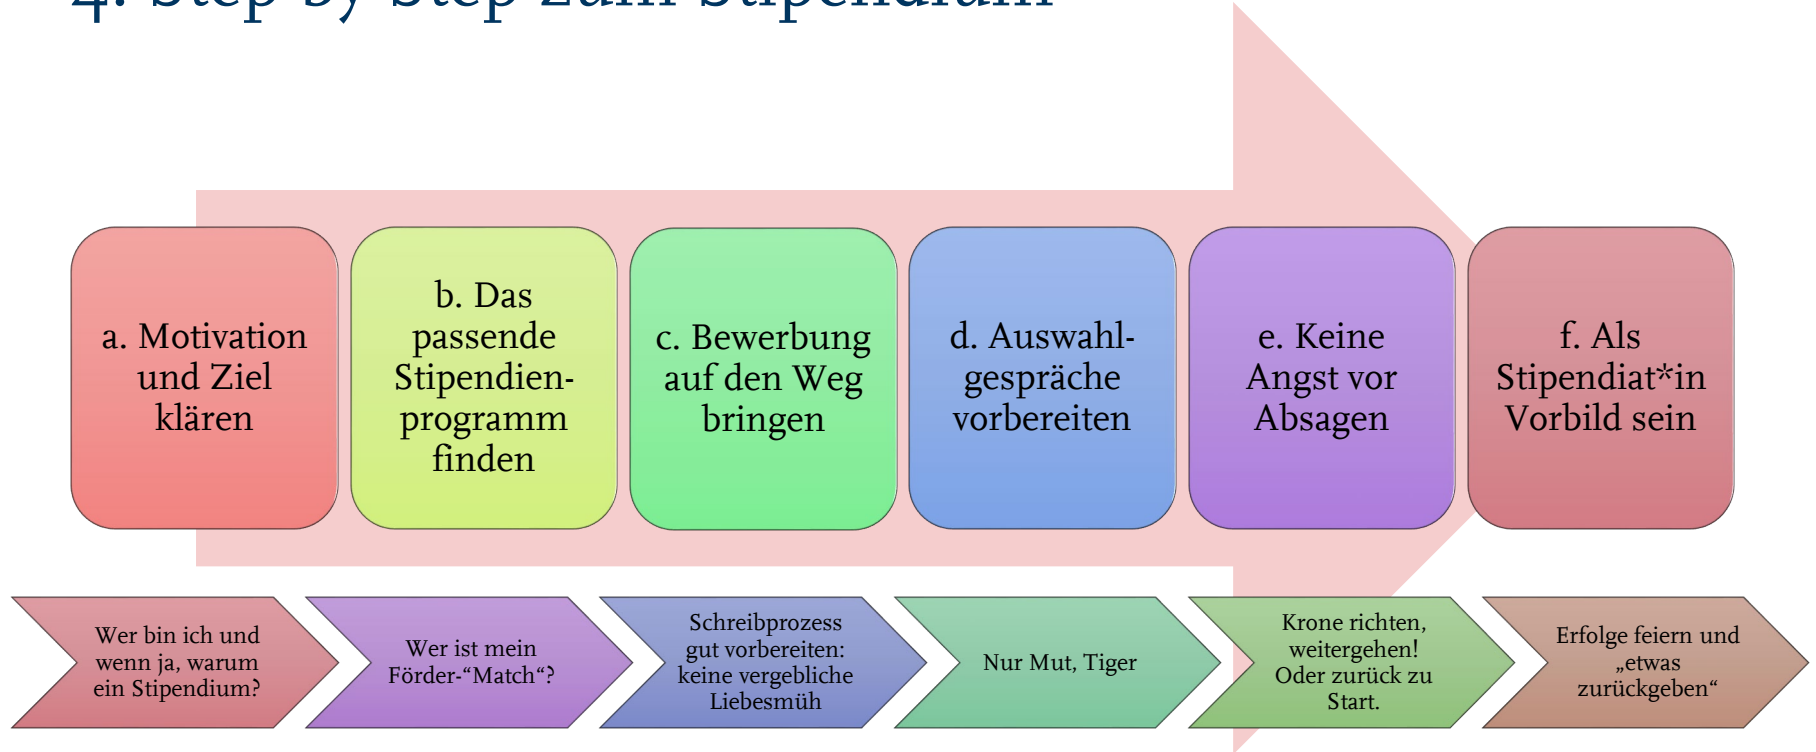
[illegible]

a. Motivation und Ziel klären

b. Das passende Stipendienprogramm finden

c. Bewerbung auf den Weg bringen

d. Auswahlgespräche vorbereiten

e. Keine Angst vor Absagen

f. Als Stipendiat*in Vorbild sein

Wer bin ich und wenn ja, warum ein Stipendium?

Wer ist mein Förder-“Match“?

Schreibprozess gut vorbereiten: keine vergebliche Liebesmüh

Nur Mut, Tiger

Krone richten, weitergehen! Oder zurück zu Start.

Erfolge feiern und „etwas zurückgeben“